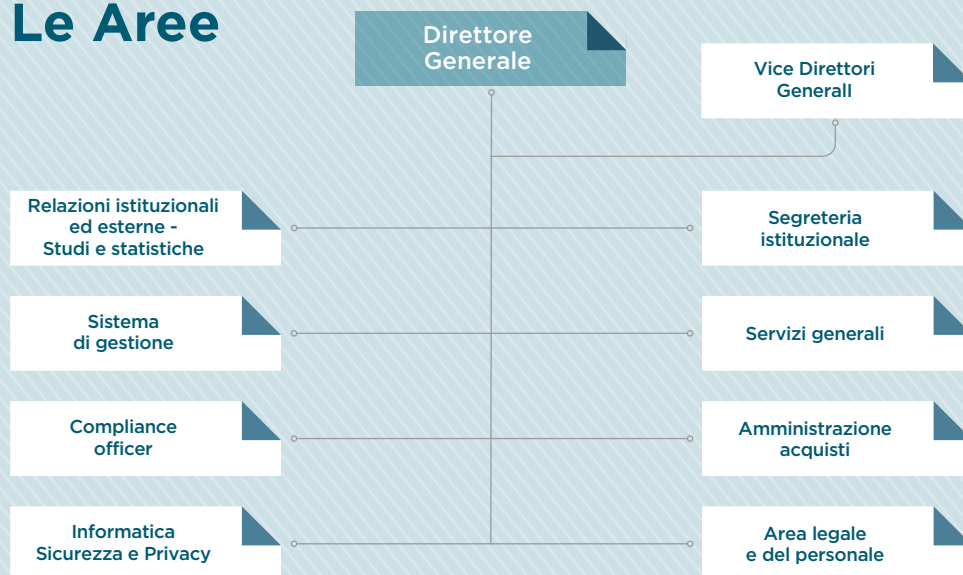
Le Aree

Direttore Generale

Vice Direttori Generall

Relazioni istituzionali ed esterne - Studi e statistiche

Segreteria istituzionale

Sistema di gestione

Servizi generali

Compliance officer

Amministrazione acquisti

Informatica Sicurezza e Privacy

Area legale e del personale